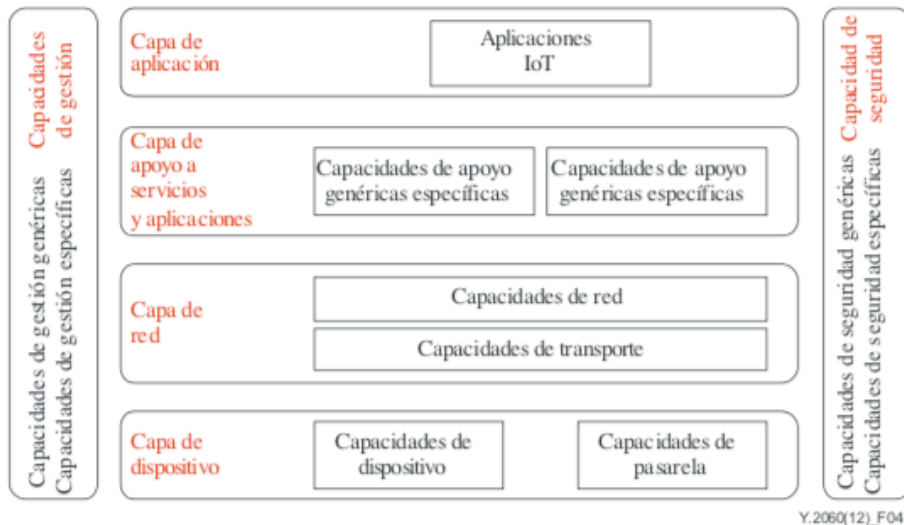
Capacidades de gestión

Capacidades de gestión genéricas
Capacidades de gestión específicas

Capa de aplicación

Aplicaciones IoT

Capa de apoyo a servicios y aplicaciones

Capacidades de apoyo genéricas específicas

Capacidades de apoyo genéricas específicas

Capa de red

Capacidades de red

Capacidades de transporte

Capa de dispositivo

Capacidades de dispositivo

Capacidades de pasarela

Capacidad de seguridad

Capacidades de seguridad genéricas
Capacidades de seguridad específicas

Y.2060(12)_F04